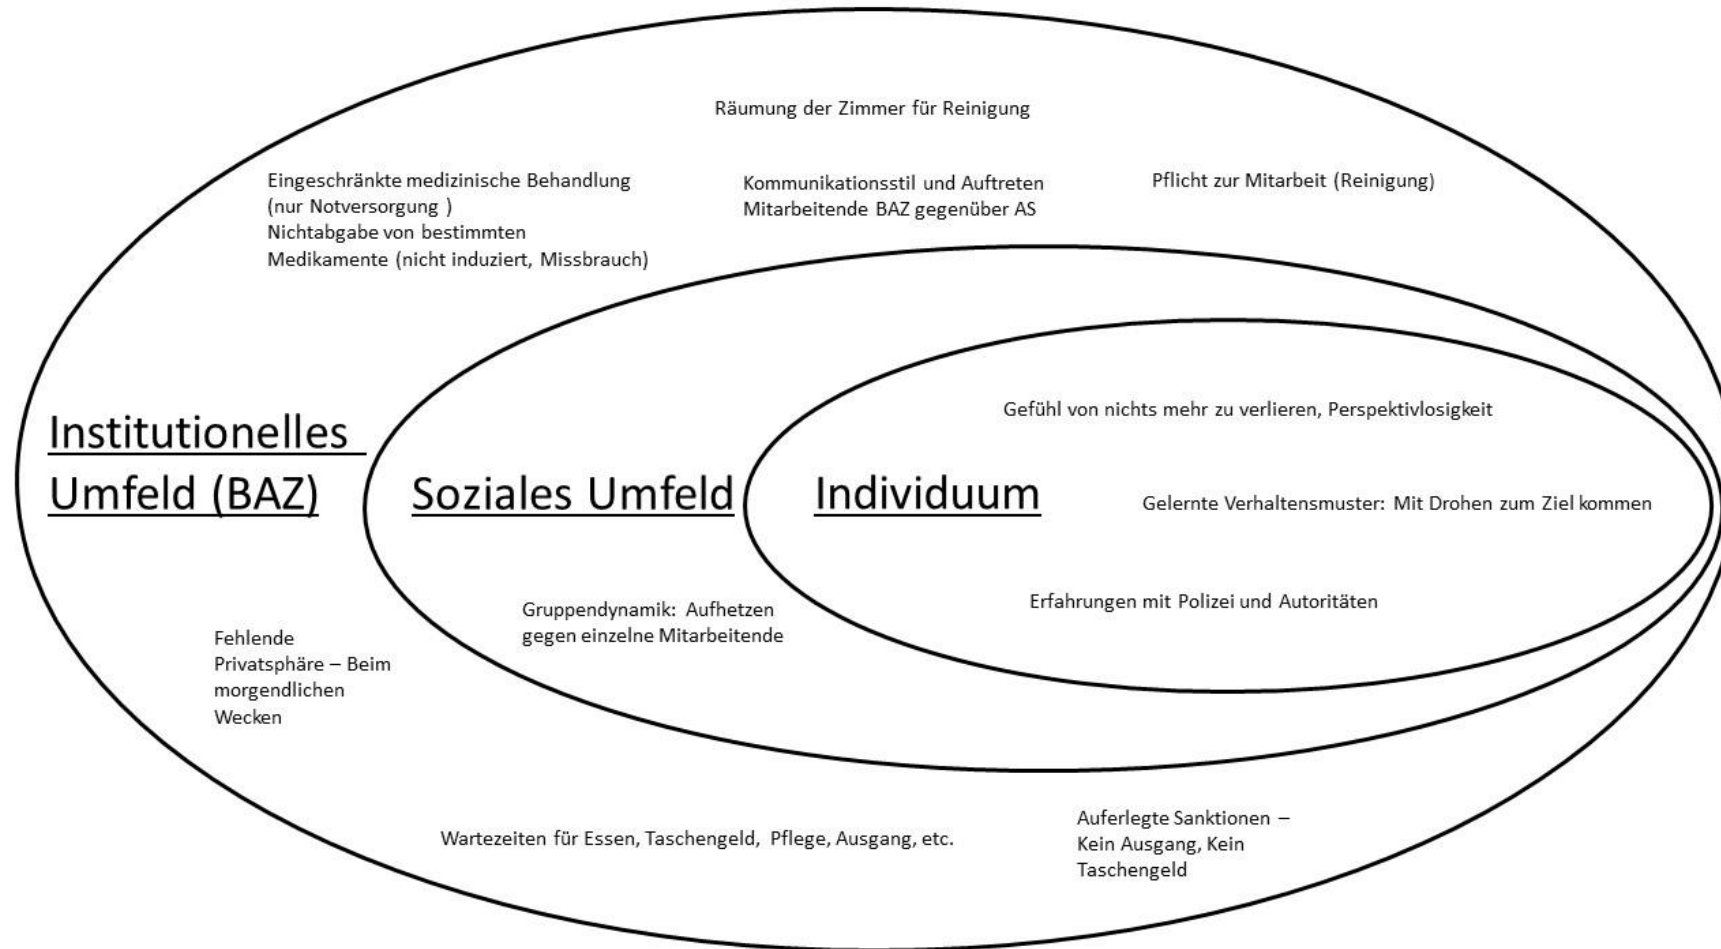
Räumung der Zimmer für Reinigung

Eingeschränkte medizinische Behandlung (nur Notversorgung )
Nichtabgabe von bestimmten Medikamente (nicht induziert, Missbrauch)

Kommunikationsstil und Auftreten Mitarbeitende BAZ gegenüber AS

Pflicht zur Mitarbeit (Reinigung)

Institutionelles Umfeld (BAZ)

Soziales Umfeld

Individuum

Gefühl von nichts mehr zu verlieren, Perspektivlosigkeit

Gelernte Verhaltensmuster: Mit Drohen zum Ziel kommen

Erfahrungen mit Polizei und Autoritäten

Gruppendynamik: Aufhetzen gegen einzelne Mitarbeitende

Fehlende Privatsphäre – Beim morgendlichen Wecken

Wartezeiten für Essen, Taschengeld, Pflege, Ausgang, etc.

Auferlegte Sanktionen – Kein Ausgang, Kein Taschengeld